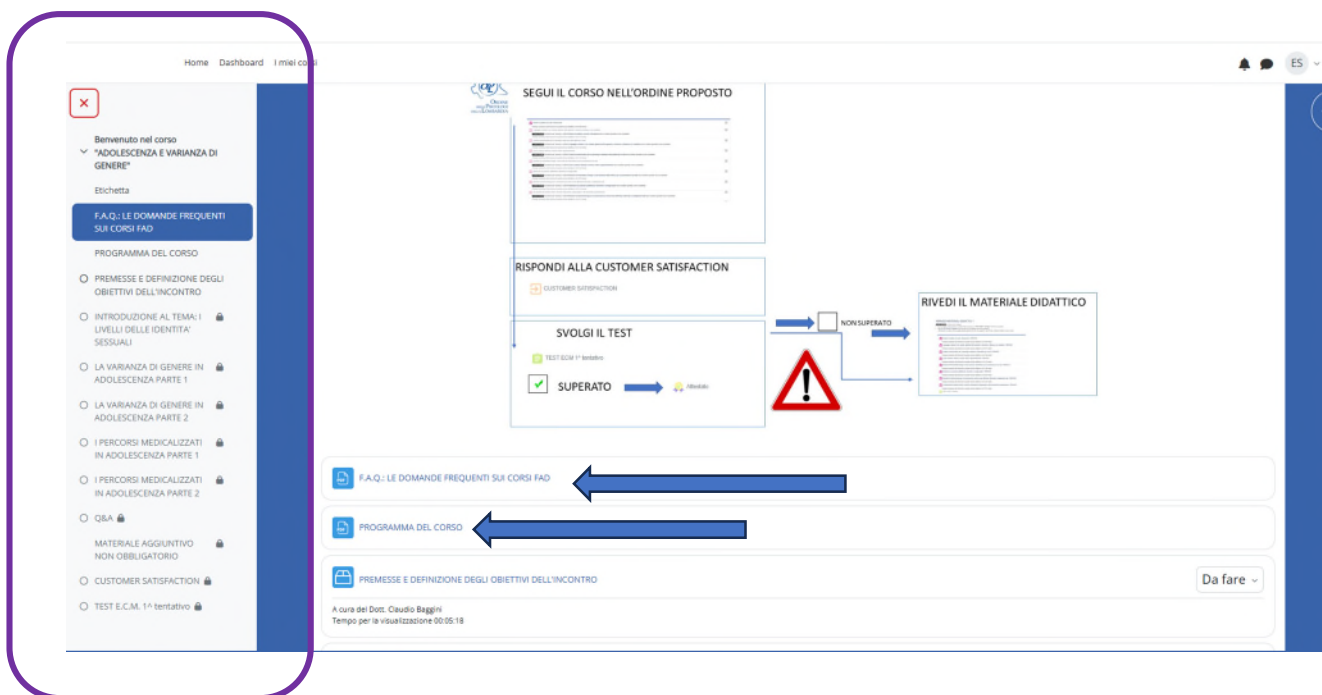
Home Dashboard I miei corsi

ES

Benvenuto nel corso "ADOLESCENZA E VARIANZA DI GENERE"

Etichetta

F.A.Q.: LE DOMANDE FREQUENTI SUI CORSI FAD

PROGRAMMA DEL CORSO

PREMESSE E DEFINIZIONE DEGLI OBIETTIVI DELL'INCONTRO

INTRODUZIONE AL TEMA: I LIVELLI DELLE IDENTITA' SESSUALI

LA VARIANZA DI GENERE IN ADOLESCENZA PARTE 1

LA VARIANZA DI GENERE IN ADOLESCENZA PARTE 2

I PERCORSI MEDICALIZZATI IN ADOLESCENZA PARTE 1

I PERCORSI MEDICALIZZATI IN ADOLESCENZA PARTE 2

Q&A

MATERIALE AGGIUNTIVO NON OBBLIGATORIO

CUSTOMER SATISFACTION

TEST E.C.M. 1^ tentativo

SEGUI IL CORSO NELL'ORDINE PROPOSTO

RISPONDI ALLA CUSTOMER SATISFACTION

CUSTOMER SATISFACTION

SVOLGI IL TEST

TEST ECM 1° tentativo

SUPERATO

Attestato

NON SUPERATO

RIVEDI IL MATERIALE DIDATTICO

F.A.Q.: LE DOMANDE FREQUENTI SUI CORSI FAD

PROGRAMMA DEL CORSO

PREMESSE E DEFINIZIONE DEGLI OBIETTIVI DELL'INCONTRO

Da fare

A cura del Dott. Claudio Baggini
Tempo per la visualizzazione 00:05:18